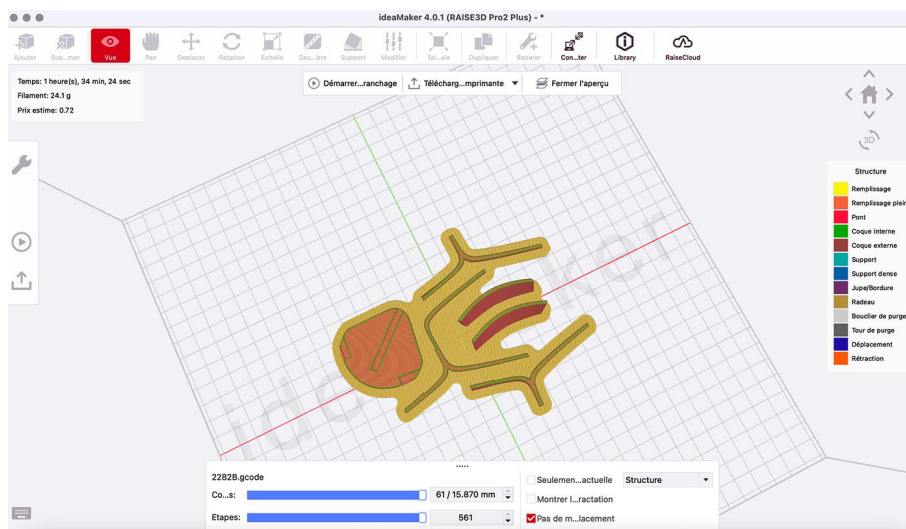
ideaMaker 4.0.1 (RAISE3D Pro2 Plus) - *

Ajouter Sup...mer Vue Pan Deplacer Rotation Echelle Dec...bre Support Modifier Tai...ale Dupliquer Reparer Con...ter Library RaiseCloud

Temps: 1 heure(s), 34 min, 24 sec
Filament: 24.1 g
Prix estime: 0.72

Démarrer...ranchage
Télécharg...mprimante
Fermer l'aperçu

3D

Structure
Remplissage
Remplissage plein
Pont
Coque interne
Coque externe
Support
Support dense
Jupe/Bordure
Radeau
Bouclier de purge
Tour de purge
Déplacement
Rétraction

ideaMaker

2282B.gcode
Co...s: 61 / 15.870 mm
Etapes: 561
Seulemen...actuelle
Structure
Montrer l...ractation
Pas de m...lacement